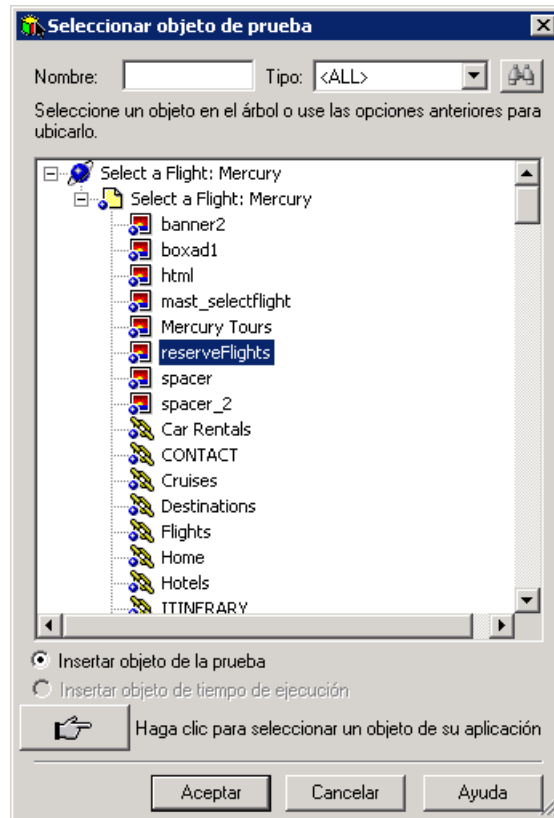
Seleccionar objeto de prueba

Nombre: Tipo: <ALL>

Seleccione un objeto en el árbol o use las opciones anteriores para ubicarlo.

Select a Flight: Mercury
Select a Flight: Mercury
banner2
boxad1
html
mast_selectflight
Mercury Tours
reserveFlights
spacer
spacer_2
Car Rentals
CONTACT
Cruises
Destinations
Flights
Home
Hotels
ITINERARY

Insertar objeto de la prueba
Insertar objeto de tiempo de ejecución

Haga clic para seleccionar un objeto de su aplicación

Aceptar Cancelar Ayuda